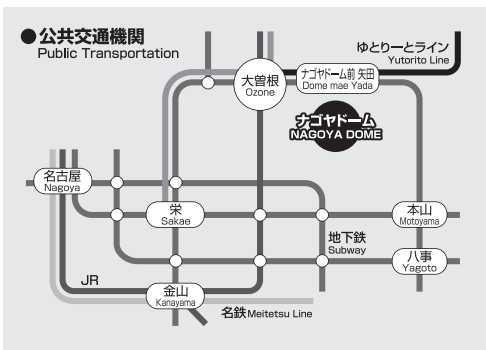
●公共交通機関
Public Transportation

ゆとりーとライン
Yutorito Line

大曽根
Ozone

ナゴヤドーム前 矢田
Dome mae Yada

ナゴヤドーム
NAGOYA DOME

名古屋
Nagoya

栄
Sakae

本山
Motoyama

地下鉄
Subway

八事
Yagoto

JR

金山
Kanayama

名鉄 Meitetsu Line